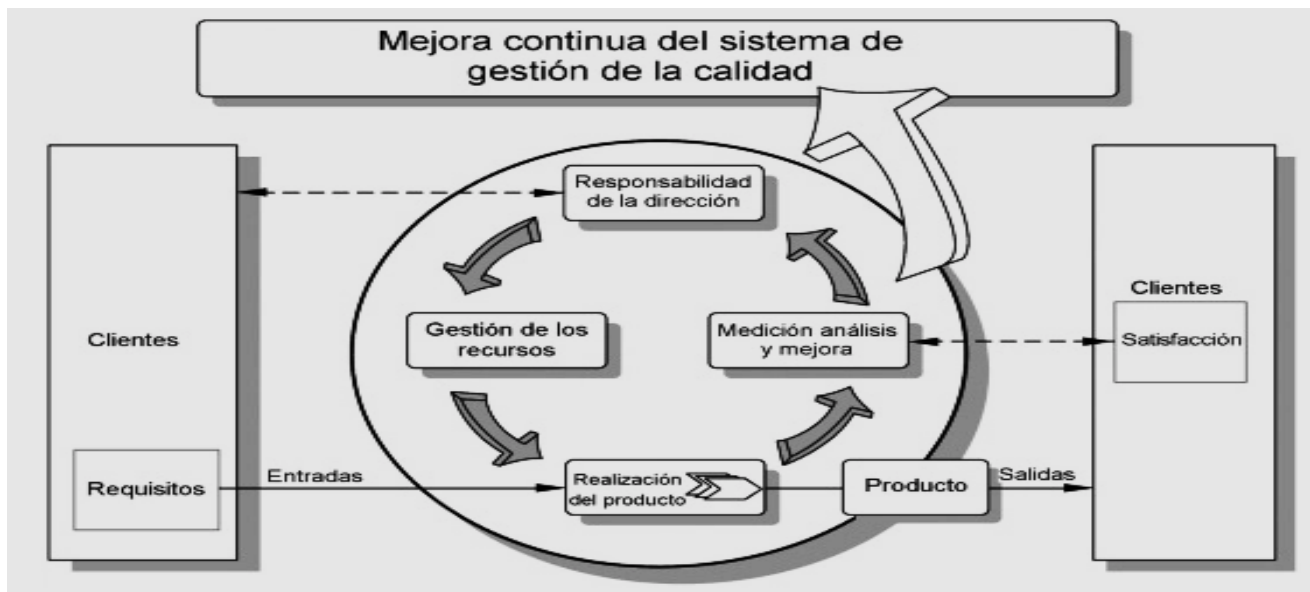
Mejora continua del sistema de gestión de la calidad

Clientes

Requisitos

Entradas

Responsabilidad de la dirección

Gestión de los recursos

Medición análisis y mejora

Realización del producto

Producto

Salidas

Clientes

Satisfacción